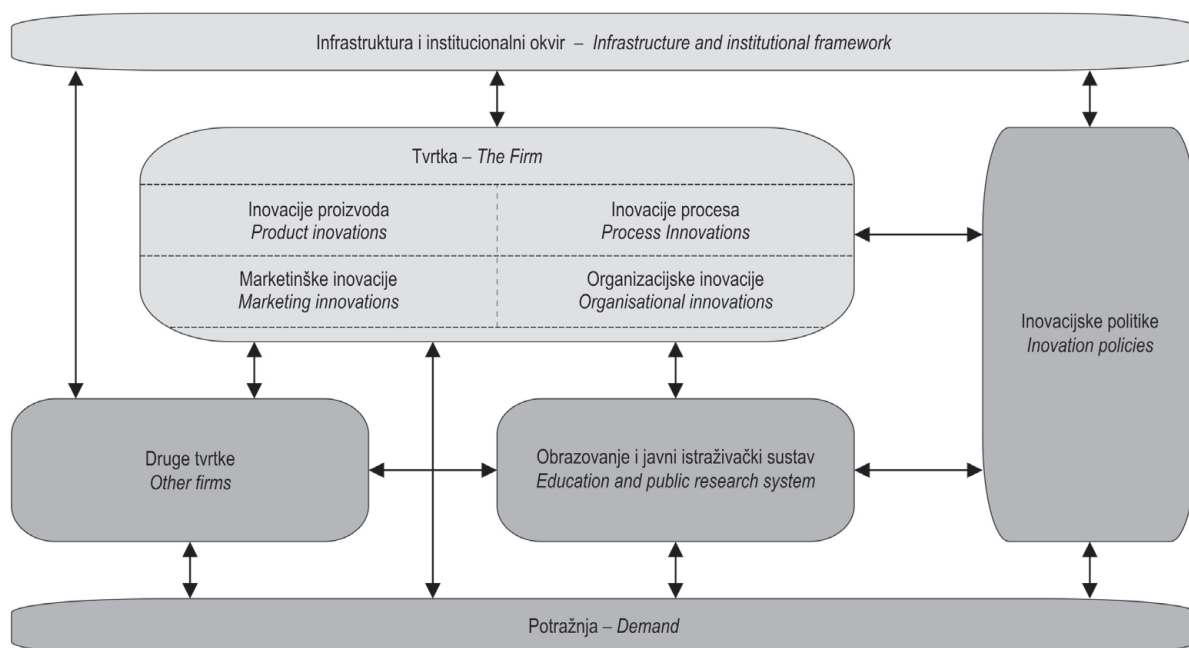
Infrastruktura i institucionalni okvir – *Infrastructure and institutional framework*

Tvrtka – *The Firm*

Inovacije proizvoda
*Product inovations*

Inovacije procesa
*Process Innovations*

Marketinške inovacije
*Marketing innovations*

Organizacijske inovacije
*Organisational innovations*

Inovacijske politike
*Inovation policies*

Druge tvrtke
*Other firms*

Obrazovanje i javni istraživački sustav
*Education and public research system*

Potražnja – *Demand*